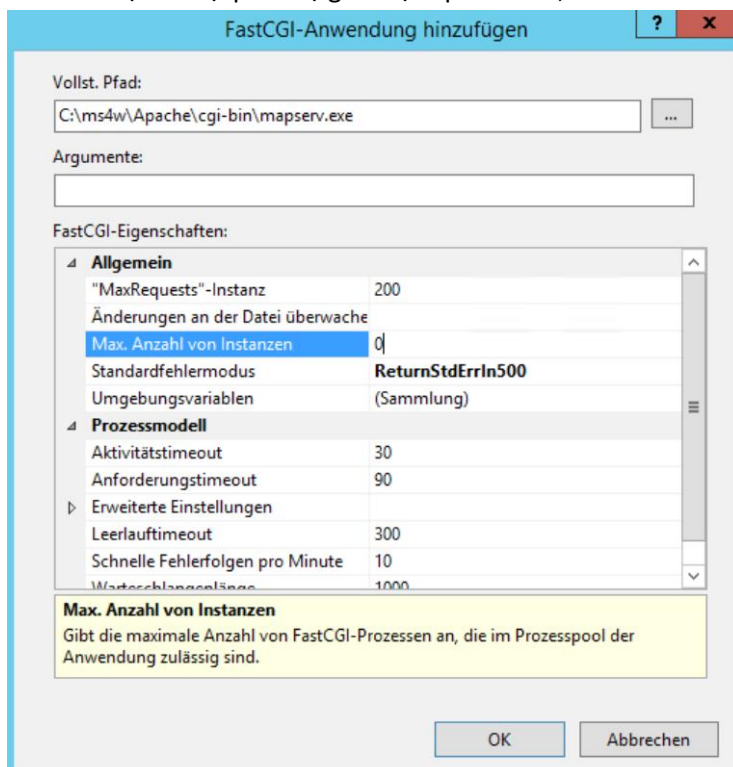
FastCGI-Anwendung hinzufügen
?
x

Vollst. Pfad:
C:\ms4w\Apache\cgi-bin\mapserv.exe
...

Argumente:

FastCGI-Eigenschaften:

| | |
|---|---|
| **Allgemein** | |
| "MaxRequests"-Instanz | 200 |
| Änderungen an der Datei überwache | |
| Max. Anzahl von Instanzen | 0 |
| Standardfehlermodus | **ReturnStdErrIn500** |
| Umgebungsvariablen | (Sammlung) |
| **Prozessmodell** | |
| Aktivitätstimeout | 30 |
| Anforderungstimeout | 90 |
| Erweiterte Einstellungen | |
| Leerlauftimeout | 300 |
| Schnelle Fehlerfolgen pro Minute | 10 |
| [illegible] | 1000 |

**Max. Anzahl von Instanzen**
Gibt die maximale Anzahl von FastCGI-Prozessen an, die im Prozesspool der Anwendung zulässig sind.

OK
Abbrechen